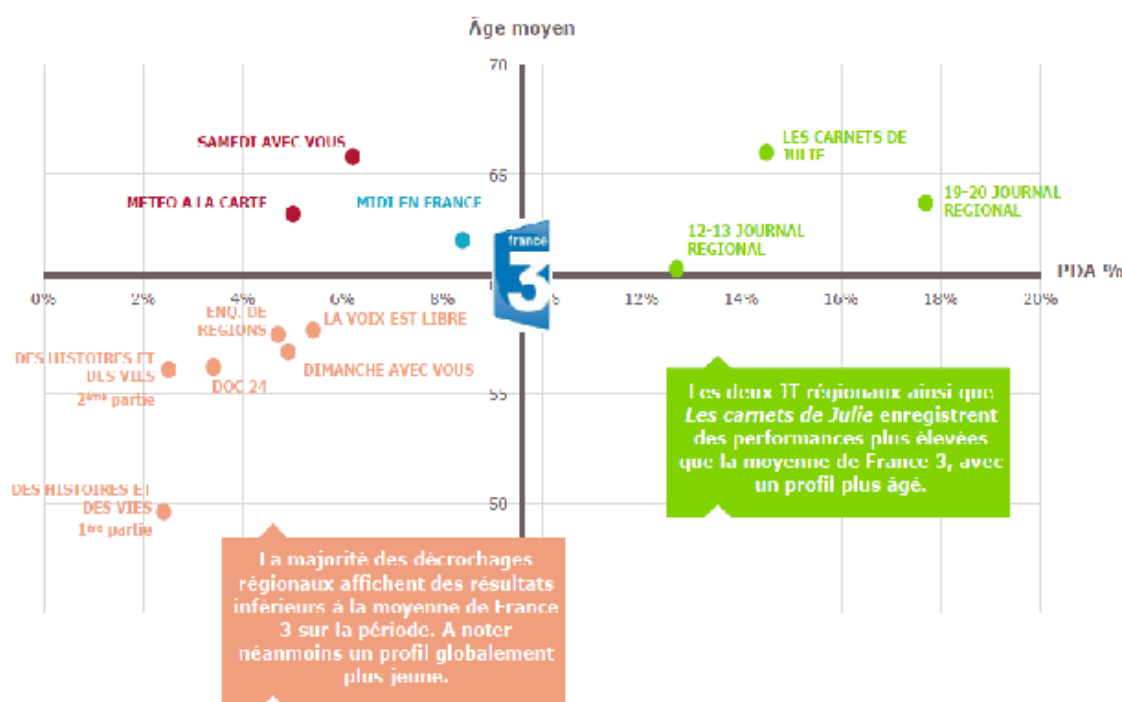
Âge moyen

70

65

55

50

PDA %

0%
2%
4%
6%
8%
12%
14%
16%
18%
20%

SAMEDI AVEC VOUS

METEO A LA CARTE

MIDI EN FRANCE

france 3

LES CARNETS DE JULIE

19-20 JOURNAL REGIONAL

12-13 JOURNAL REGIONAL

ENQ. DE REGIONS

LA VOIX EST LIBRE

DES HISTOIRES ET DES VIES 2ème partie

DOC 24

DIMANCHE AVEC VOUS

DES HISTOIRES ET DES VIES 1ère partie

Les deux JT régionaux ainsi que *Les carnets de Julie* enregistrent des performances plus élevées que la moyenne de France 3, avec un profil plus âgé.

La majorité des décrochages régionaux affichent des résultats inférieurs à la moyenne de France 3 sur la période. A noter néanmoins un profil globalement plus jeune.